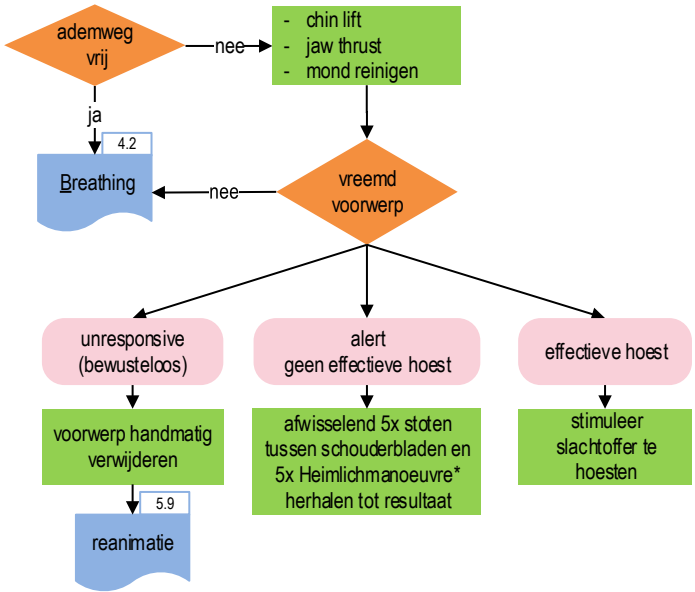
ademweg vrij

nee

- chin lift
- jaw thrust
- mond reinigen

ja

4.2

Breathing

nee

vreemd voorwerp

unresponsive (bewusteloos)

alert geen effectieve hoest

effectieve hoest

voorwerp handmatig verwijderen

afwisselend 5x stoten tussen schouderbladen en 5x Heimlichmanoeuvre* herhalen tot resultaat

stimuleer slachtoffer te hoesten

5.9

reanimatie